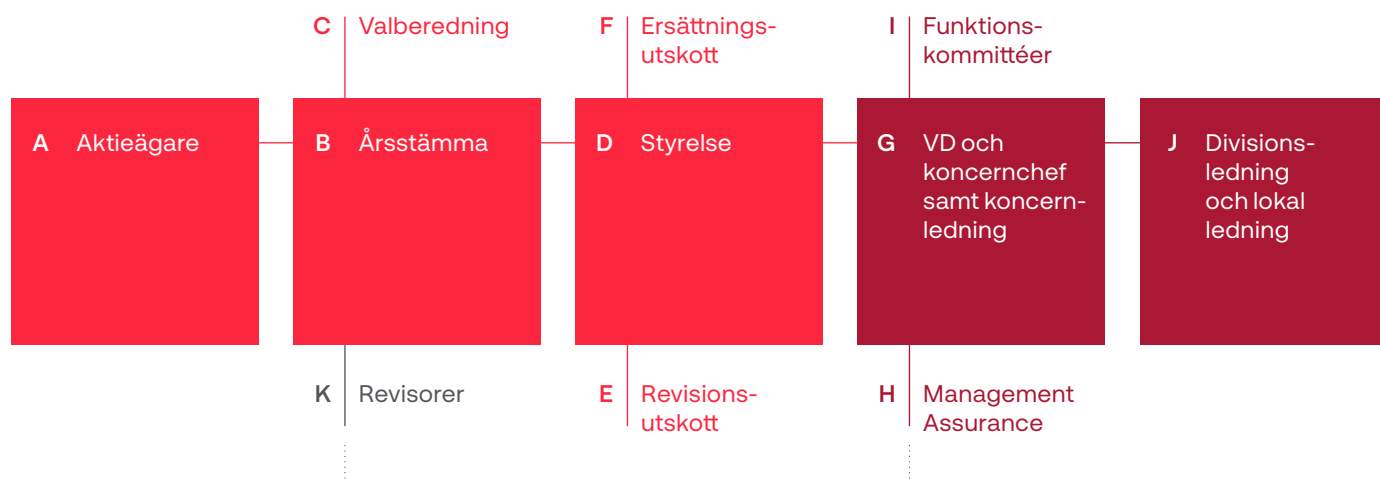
C Valberedning

F Ersättningsutskott

I Funktionskommittéer

A Aktieägare

B Årsstämma

D Styrelse

G VD och koncernchef samt koncernledning

J Divisionsledning och lokal ledning

K Revisorer

E Revisionsutskott

H Management Assurance